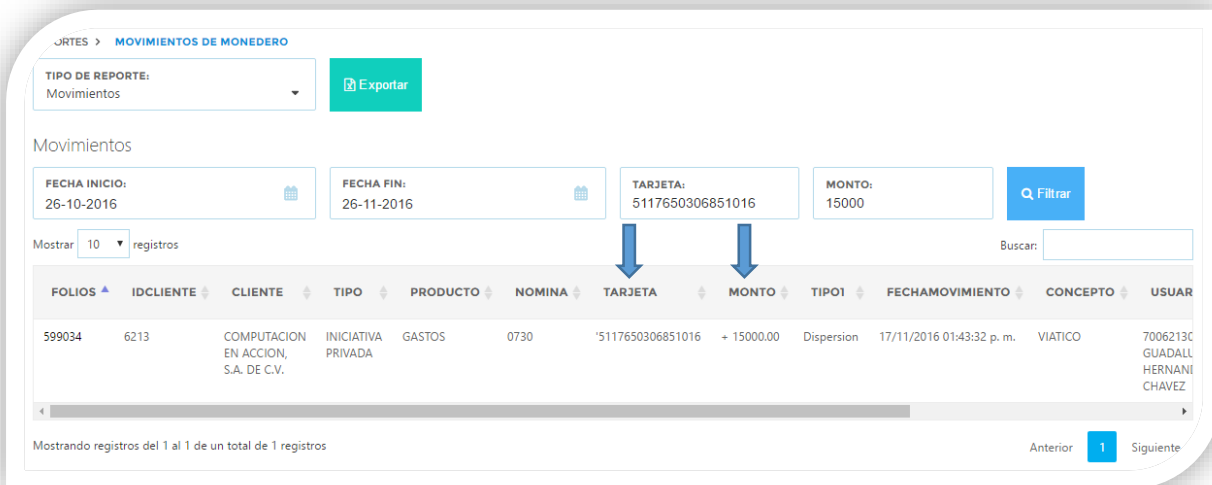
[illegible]ORTES > MOVIMIENTOS DE MONEDERO

TIPO DE REPORTE:
Movimientos

Exportar

Movimientos

FECHA INICIO:
26-10-2016

FECHA FIN:
26-11-2016

TARJETA:
5117650306851016

MONTO:
15000

Filtrar

Mostrar 10 registros

Buscar:

| FOLIOS | IDCLIENTE | CLIENTE | TIPO | PRODUCTO | NOMINA | TARJETA | MONTO | TIPO1 | FECHAMOVIMIENTO | CONCEPTO | USUAR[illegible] |
|---|---|---|---|---|---|---|---|---|---|---|---|
| 599034 | 6213 | COMPUTACION EN ACCION, S.A. DE C.V. | INICIATIVA PRIVADA | GASTOS | 0730 | '5117650306851016 | + 15000.00 | Dispersion | 17/11/2016 01:43:32 p. m. | VIATICO | 7006213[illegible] GUADALU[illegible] HERNAN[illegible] CHAVEZ |

Mostrando registros del 1 al 1 de un total de 1 registros

Anterior 1 Siguiente